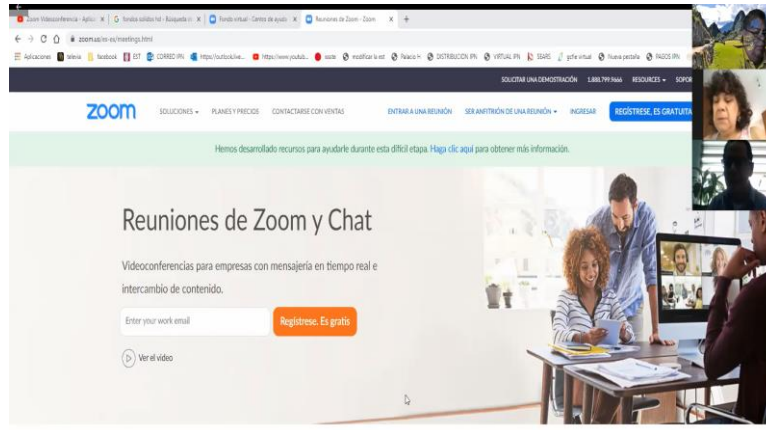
Zoom Videoconferencia - Aplicac | G fondos solidos hd - Búsqueda d | Fondo virtual - Centro de ayuda | Reuniones de Zoom - Zoom | +

zoom.us/es-es/meetings.html

Aplicaciones | telenia | facebook | EST | CORREO IPN | https://outlook.live... | https://www.youtub... | issste | modificar la est | Palacio | DISTRIBUCIÓN IPN | VIRTUAL IPN | SEARS | gche virtual | Nueva pestaña | PAGOS IPN

SOLICITAR UNA DEMOSTRACIÓN 1.888.799.9666 RESOURCES SOPOR

zoom SOLUCIONES PLANES Y PRECIOS CONTACTARSE CON VENTAS ENTRAR A UNA REUNIÓN SER ANFITRIÓN DE UNA REUNIÓN INGRESAR REGÍSTRESE, ES GRATUITA

Hemos desarrollado recursos para ayudarle durante esta difícil etapa. Haga clic aquí para obtener más información.

Reuniones de Zoom y Chat

Videoconferencias para empresas con mensajería en tiempo real e intercambio de contenido.

Enter your work email

Regístrese. Es gratis

Ver el video